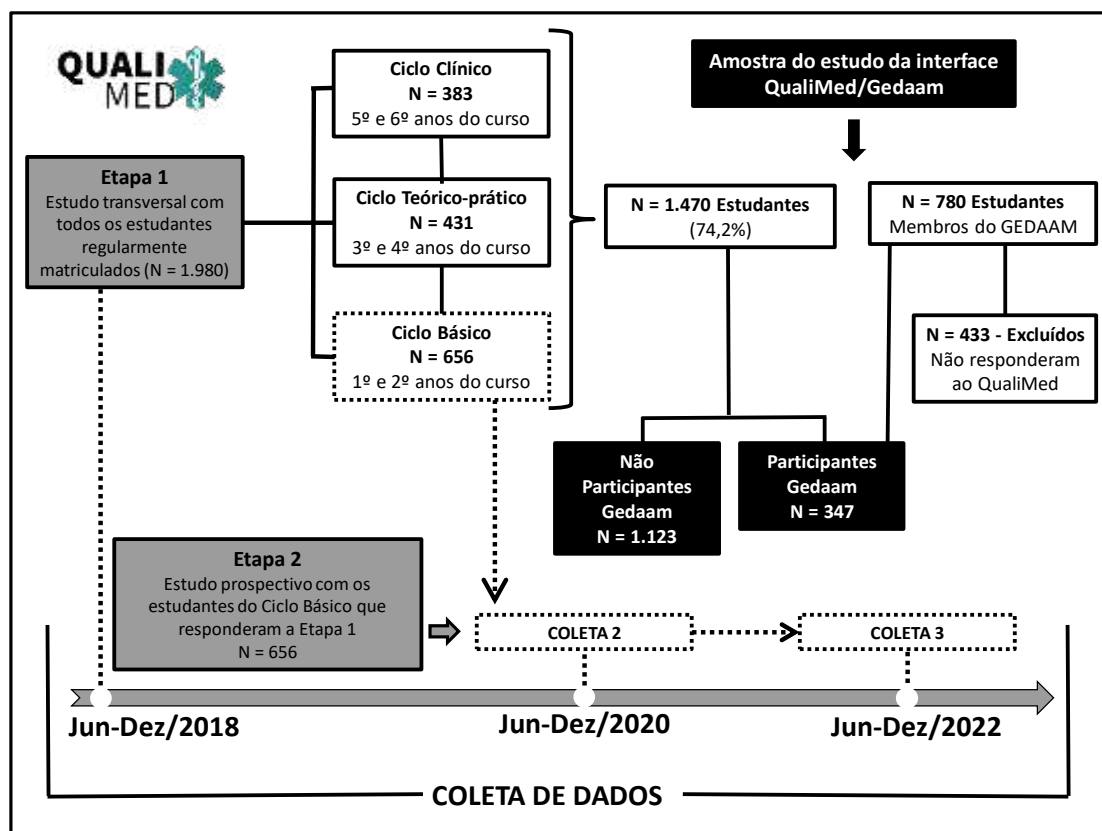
QUALI MED

Ciclo Clínico
N = 383
5º e 6º anos do curso

Ciclo Teórico-prático
N = 431
3º e 4º anos do curso

Ciclo Básico
N = 656
1º e 2º anos do curso

Amostra do estudo da interface QualiMed/Gedaam

Etapa 1
Estudo transversal com todos os estudantes regularmente matriculados (N = 1.980)

N = 1.470 Estudantes
(74,2%)

N = 780 Estudantes
Membros do GEDAAM

N = 433 - Excluídos
Não responderam ao QualiMed

Não Participantes Gedaam
N = 1.123

Participantes Gedaam
N = 347

Etapa 2
Estudo prospectivo com os estudantes do Ciclo Básico que responderam a Etapa 1
N = 656

COLETA 2

COLETA 3

Jun-Dez/2018

Jun-Dez/2020

Jun-Dez/2022

COLETA DE DADOS